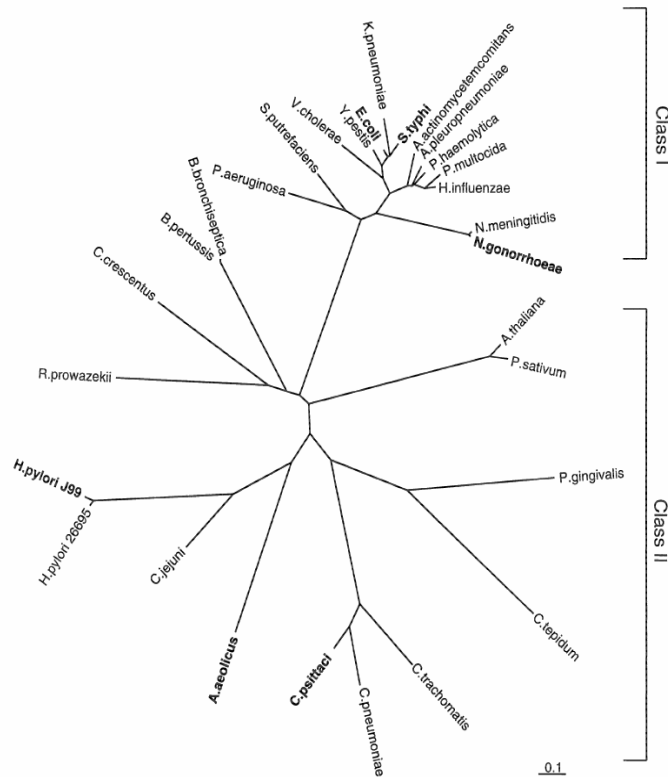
Class I

K.pneumoniae
A.actinomycetemcomitans
S.typhi
A.pleuropneumoniae
E.coli
Y.pestis
P.haemolytica
V.cholerae
P.multocida
S.putrefaciens
H.influenzae
P.aeruginosa
B.bronchiseptica
N.meningitidis
N.gonorrhoeae
B.pertussis
C.crescentus
A.thaliana
P.sativum
R.prowazekii
H.pylori J99
P.gingivalis
H.pylori 26695
C.jejuni
A.aeolicus
C.psittaci
C.trachomatis
C.tepidum
C.pneumoniae

Class II

0.1